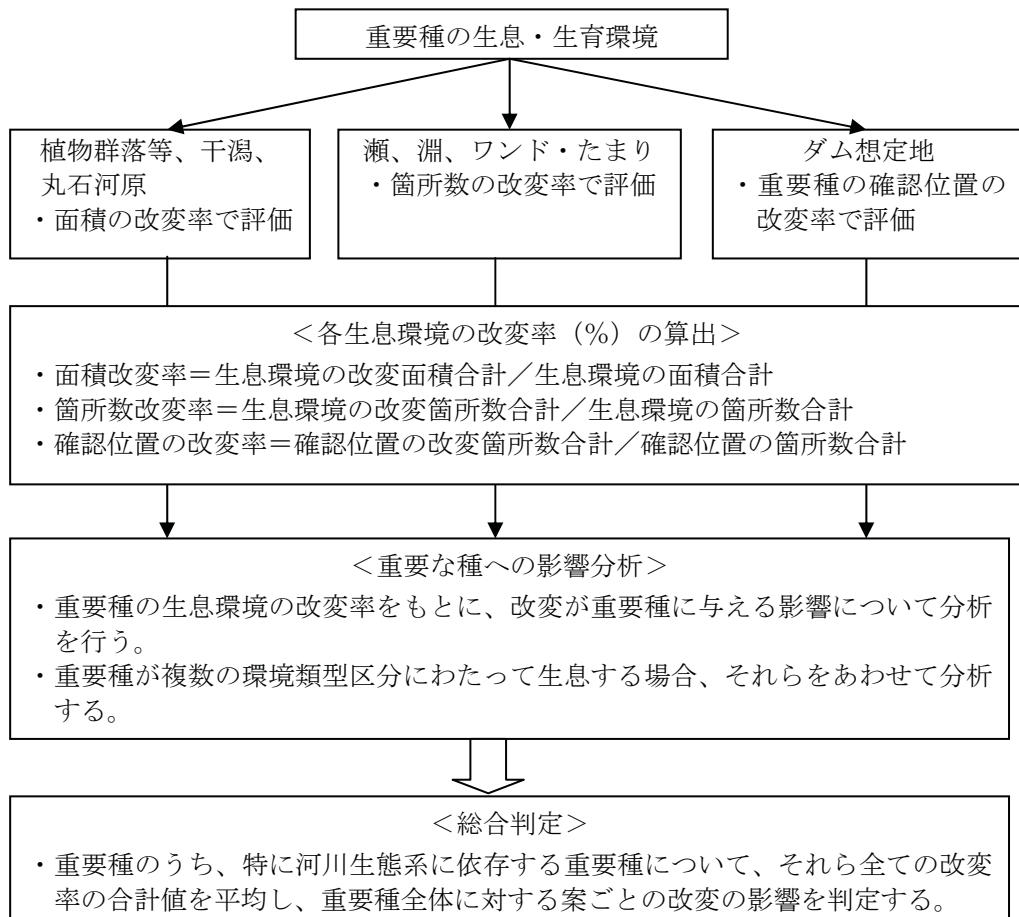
重要種の生息・生育環境

植物群落等、干潟、丸石河原
・面積の改変率で評価

瀬、淵、ワンド・たまり
・箇所数の改変率で評価

ダム想定地
・重要種の確認位置の改変率で評価

＜各生息環境の改変率（%）の算出＞
・面積改変率＝生息環境の改変面積合計／生息環境の面積合計
・箇所数改変率＝生息環境の改変箇所数合計／生息環境の箇所数合計
・確認位置の改変率＝確認位置の改変箇所数合計／確認位置の箇所数合計

＜重要な種への影響分析＞
・重要種の生息環境の改変率をもとに、改変が重要種に与える影響について分析を行う。
・重要種が複数の環境類型区分にわたって生息する場合、それらをあわせて分析する。

＜総合判定＞
・重要種のうち、特に河川生態系に依存する重要種について、それら全ての改変率の合計値を平均し、重要種全体に対する案ごとの改変の影響を判定する。